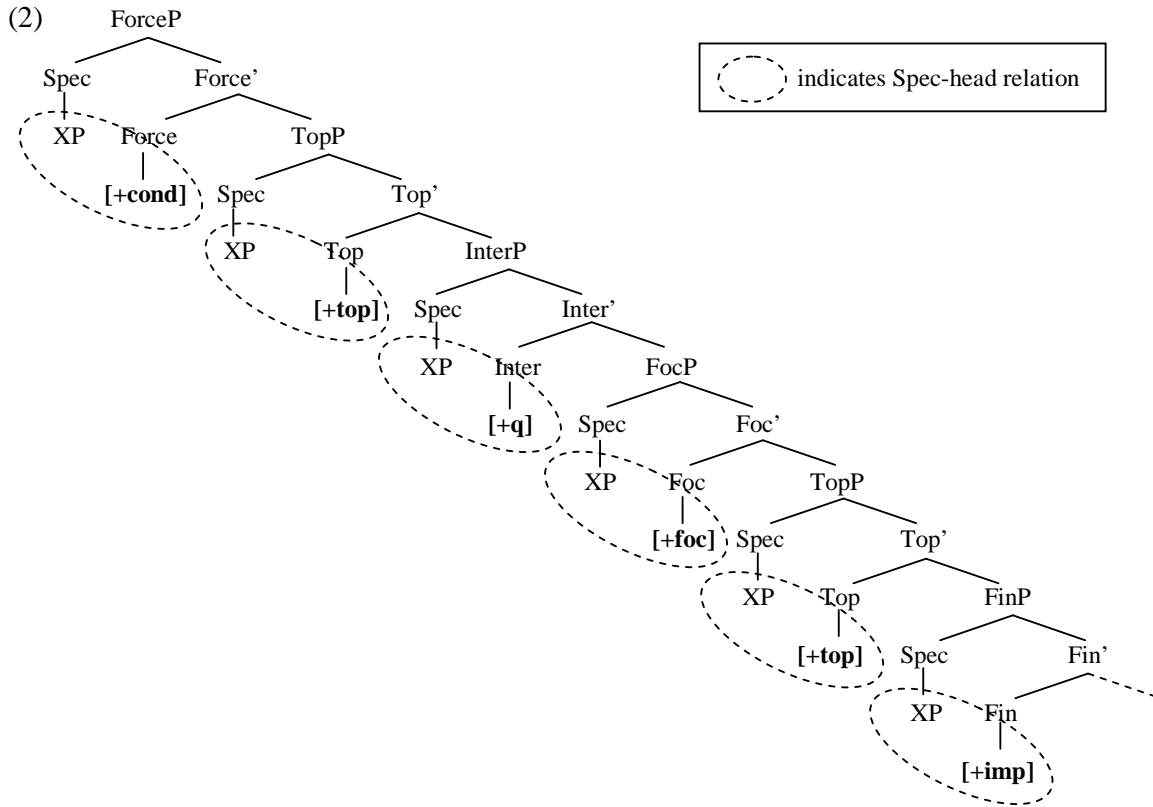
(2)

indicates Spec-head relation

ForceP
Spec Force'
XP Force TopP
[+cond] Spec Top'
XP Top InterP
[+top] Spec Inter'
XP Inter FocP
[+q] Spec Foc'
XP Foc TopP
[+foc] Spec Top'
XP Top FinP
[+top] Spec Fin'
XP Fin
[+imp]